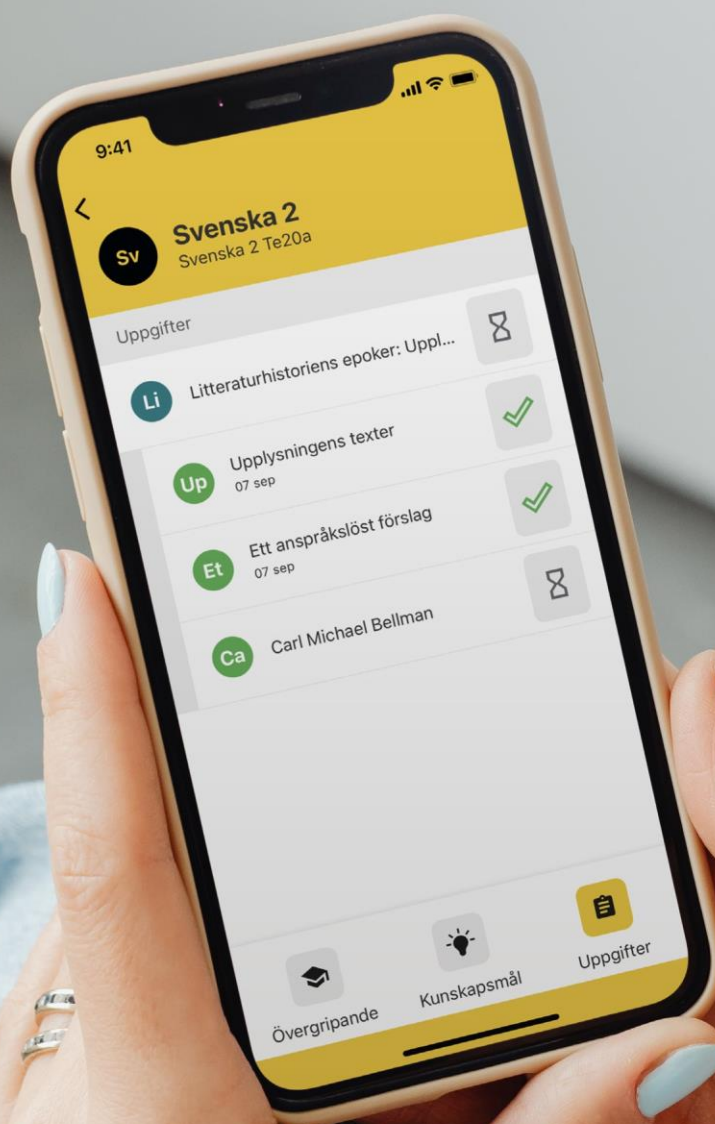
9:41

<

Sv Svenska 2
Svenska 2 Te20a

Uppgifter

Li Litteraturhistoriens epoker: Uppl...

Up Upplysningens texter
07 sep

Et Ett anspråkslöst förslag
07 sep

Ca Carl Michael Bellman

Övergripande

Kunskapsmål

Uppgifter